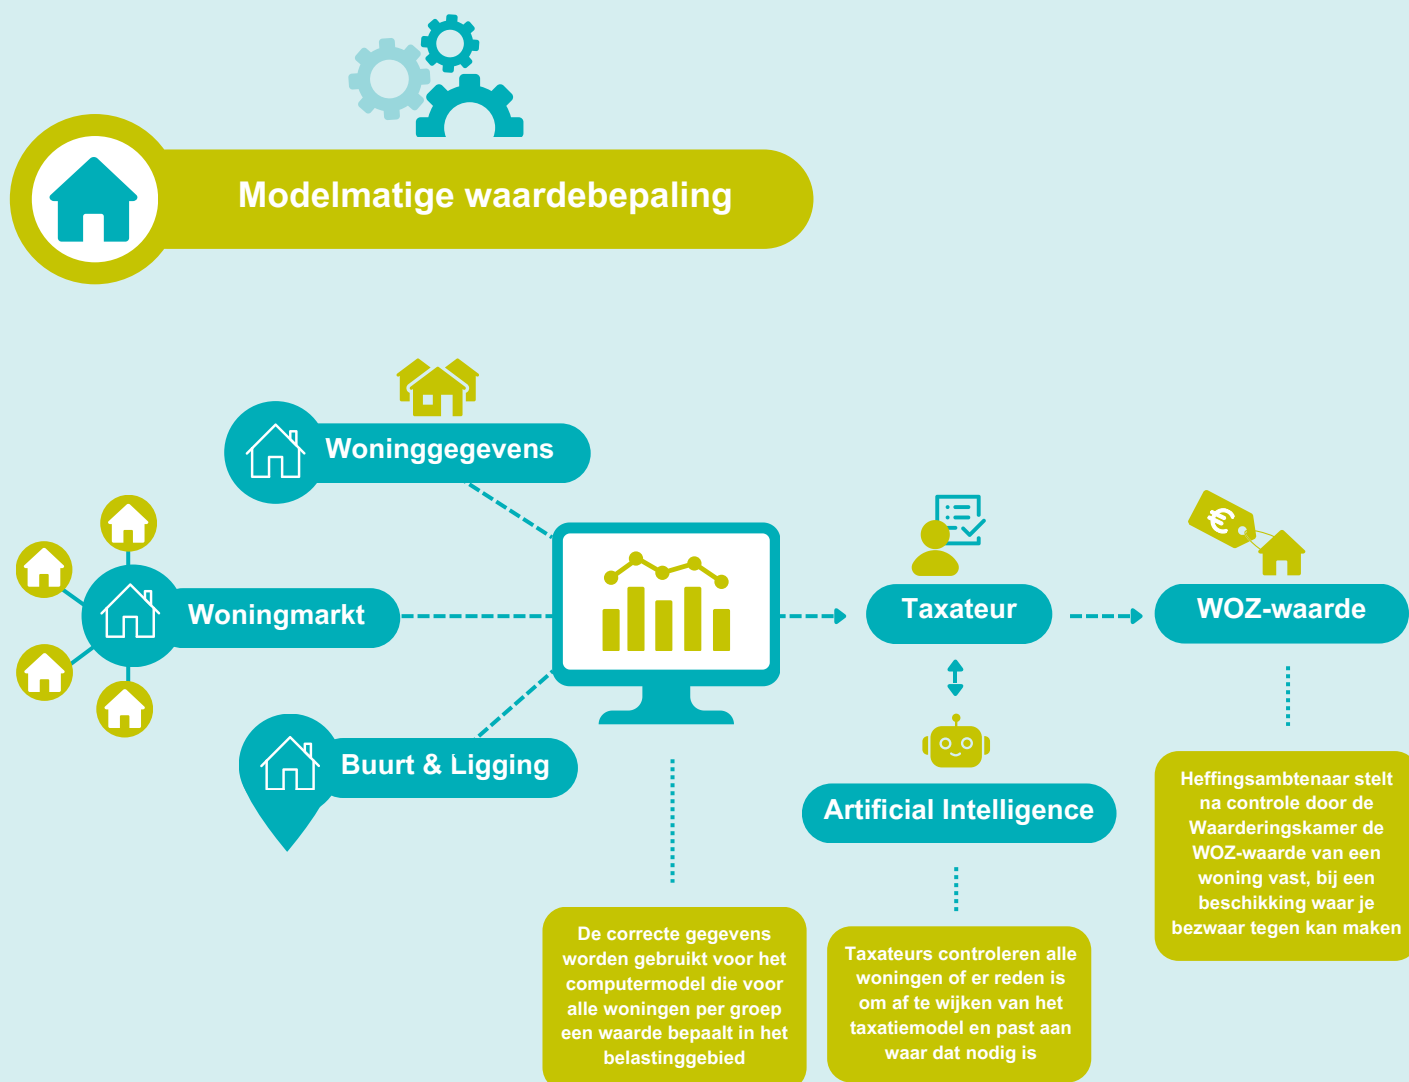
Modelmatige waardebepaling

Woninggegevens

Woningmarkt

Buurt & Ligging

Taxateur

WOZ-waarde

Artificial Intelligence

De correcte gegevens worden gebruikt voor het computermodel die voor alle woningen per groep een waarde bepaalt in het belastinggebied

Taxateurs controleren alle woningen of er reden is om af te wijken van het taxatiemodel en past aan waar dat nodig is

Heffingsambtenaar stelt na controle door de Waarderingskamer de WOZ-waarde van een woning vast, bij een beschikking waar je bezwaar tegen kan maken